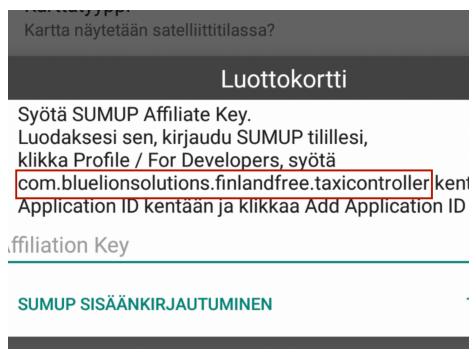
Karttatyyppi
Kartta näytetään satelliittitilassa?

Luottokortti

Syötä SUMUP Affiliate Key.
Luodaksesi sen, kirjaudu SUMUP tilillesi, klikka Profile / For Developers, syötä com.bluelionsolutions.finlandfree.taxicontroller kent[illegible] Application ID kentään ja klikkaa Add Application ID

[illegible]ffiliation Key

SUMUP SISÄÄNKIRJAUTUMINEN